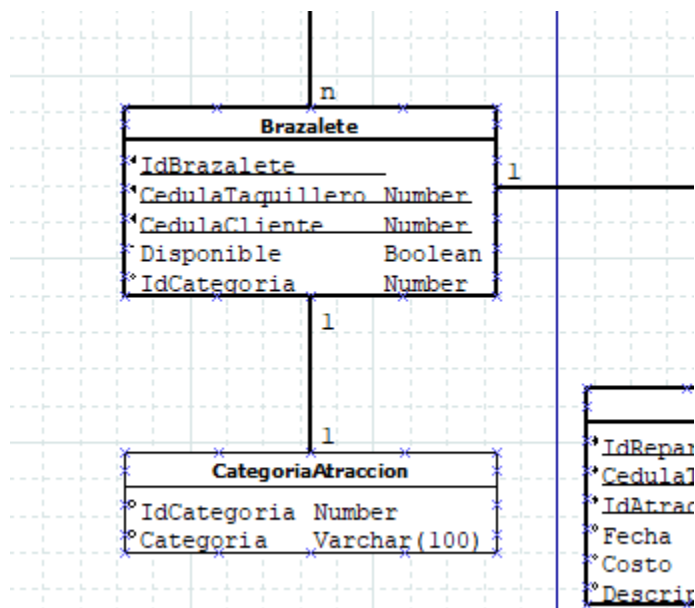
n

Brazalete

IdBrazalete
CedulaTaquillero Number
CedulaCliente Number
Disponible Boolean
IdCategoria Number

1

1

1

CategoriaAtraccion

IdCategoria Number
Categoria Varchar(100)

IdRepar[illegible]
CedulaT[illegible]
IdAtrac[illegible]
Fecha
Costo
Descrip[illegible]